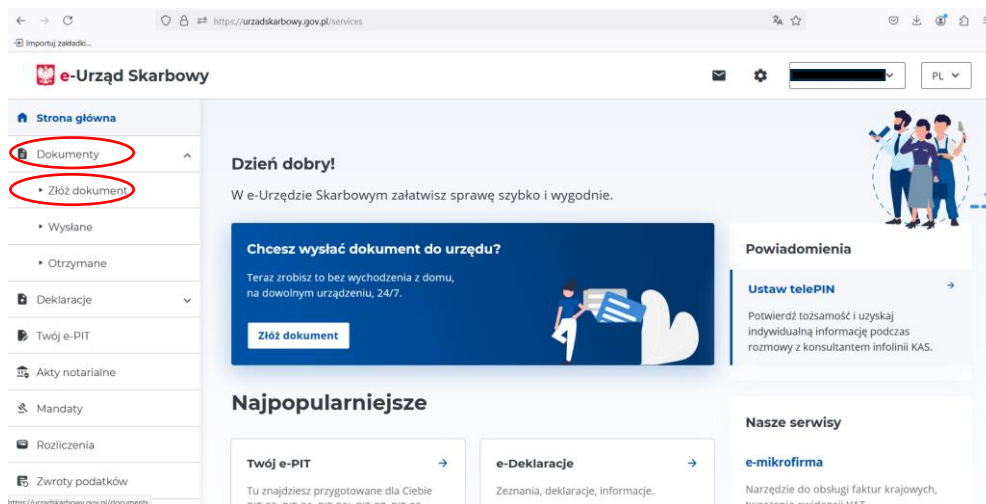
https://urzadskarbowy.gov.pl/services

Importuj zakładki...

e-Urząd Skarbowy

PL

Strona główna

Dokumenty

Złóż dokument

Wysłane

Otrzymane

Deklaracje

Twój e-PIT

Akty notarialne

Mandaty

Rozliczenia

Zwroty podatków

Dzień dobry!

W e-Urzędzie Skarbowym załatwisz sprawę szybko i wygodnie.

Chcesz wysłać dokument do urzędu?

Teraz zrobisz to bez wychodzenia z domu, na dowolnym urządzeniu, 24/7.

Złóż dokument

Powiadomienia

Ustaw telePIN

Potwierdź tożsamość i uzyskaj indywidualną informację podczas rozmowy z konsultantem infolinii KAS.

Najpopularniejsze

Twój e-PIT

Tu znajdziesz przygotowane dla Ciebie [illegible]

e-Deklaracje

Zeznania, deklaracje, informacje.

Nasze serwisy

e-mikrofirma

Narzędzie do obsługi faktur krajowych, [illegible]

https://urzadskarbowy.gov.pl/documents